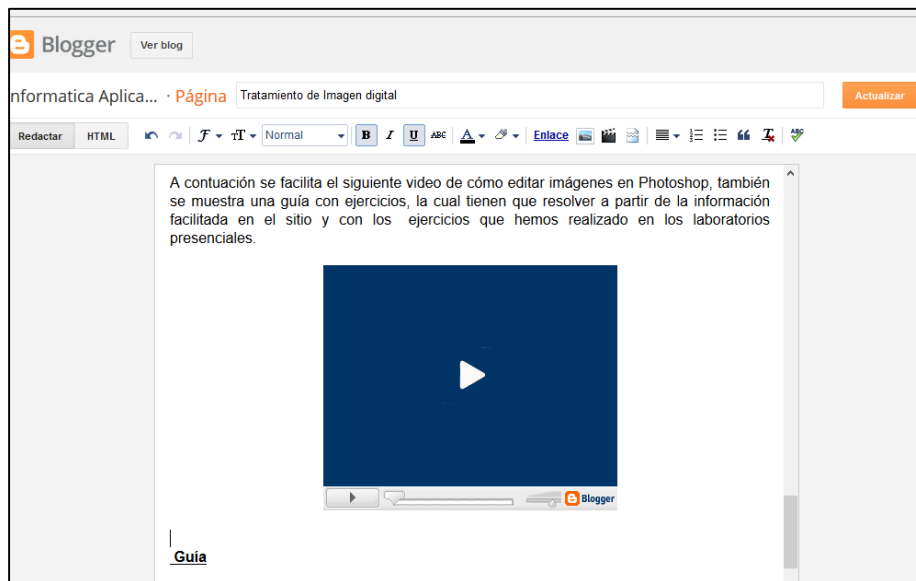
Blogger Ver blog

nformatica Aplica... · Página Tratamiento de Imagen digital Actualizar

Redactar HTML Normal B I U ABC A Enlace

A contuación se facilita el siguiente video de cómo editar imágenes en Photoshop, también se muestra una guía con ejercicios, la cual tienen que resolver a partir de la información facilitada en el sitio y con los ejercicios que hemos realizado en los laboratorios presenciales.

Blogger

Guía